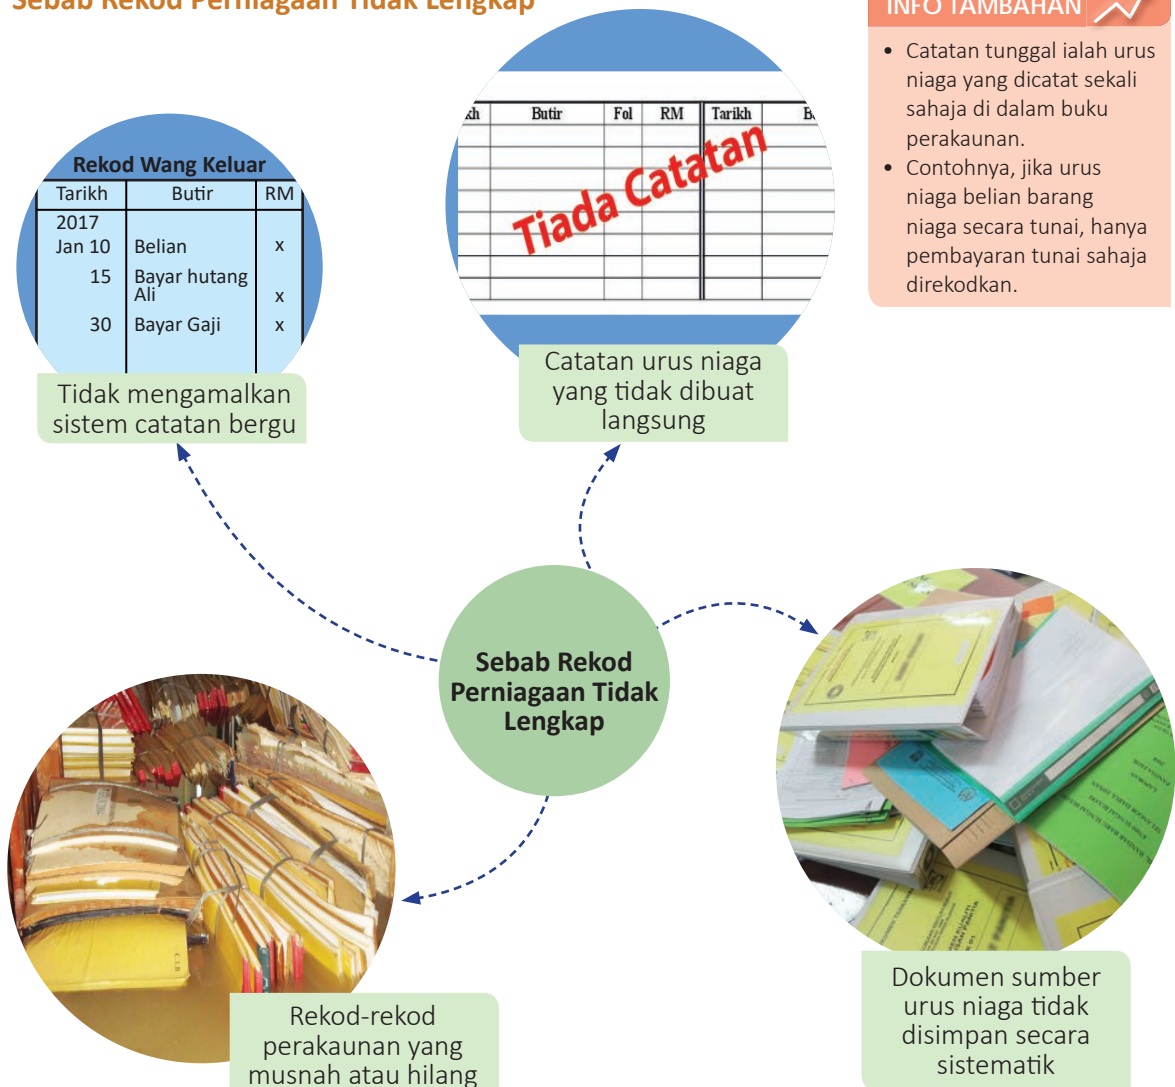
Sebab Rekod Perniagaan Tidak Lengkap

INFO TAMBAHAN

- Catatan tunggal ialah urus niaga yang dicatat sekali sahaja di dalam buku perakaunan.
- Contohnya, jika urus niaga belian barang niaga secara tunai, hanya pembayaran tunai sahaja direkodkan.

Rekod Wang Keluar

| Tarikh | Butir | RM |
|---|---|---|
| 2017 | | |
| Jan 10 | Belian | x |
| 15 | Bayar hutang Ali | x |
| 30 | Bayar Gaji | x |

Tidak mengamalkan sistem catatan bergu

| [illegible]kh | Butir | Fol | RM | Tarikh | B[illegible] |
|---|---|---|---|---|---|

Tiada Catatan

Catatan urus niaga yang tidak dibuat langsung

Sebab Rekod Perniagaan Tidak Lengkap

Rekod-rekod perakaunan yang musnah atau hilang

Dokumen sumber urus niaga tidak disimpan secara sistematik